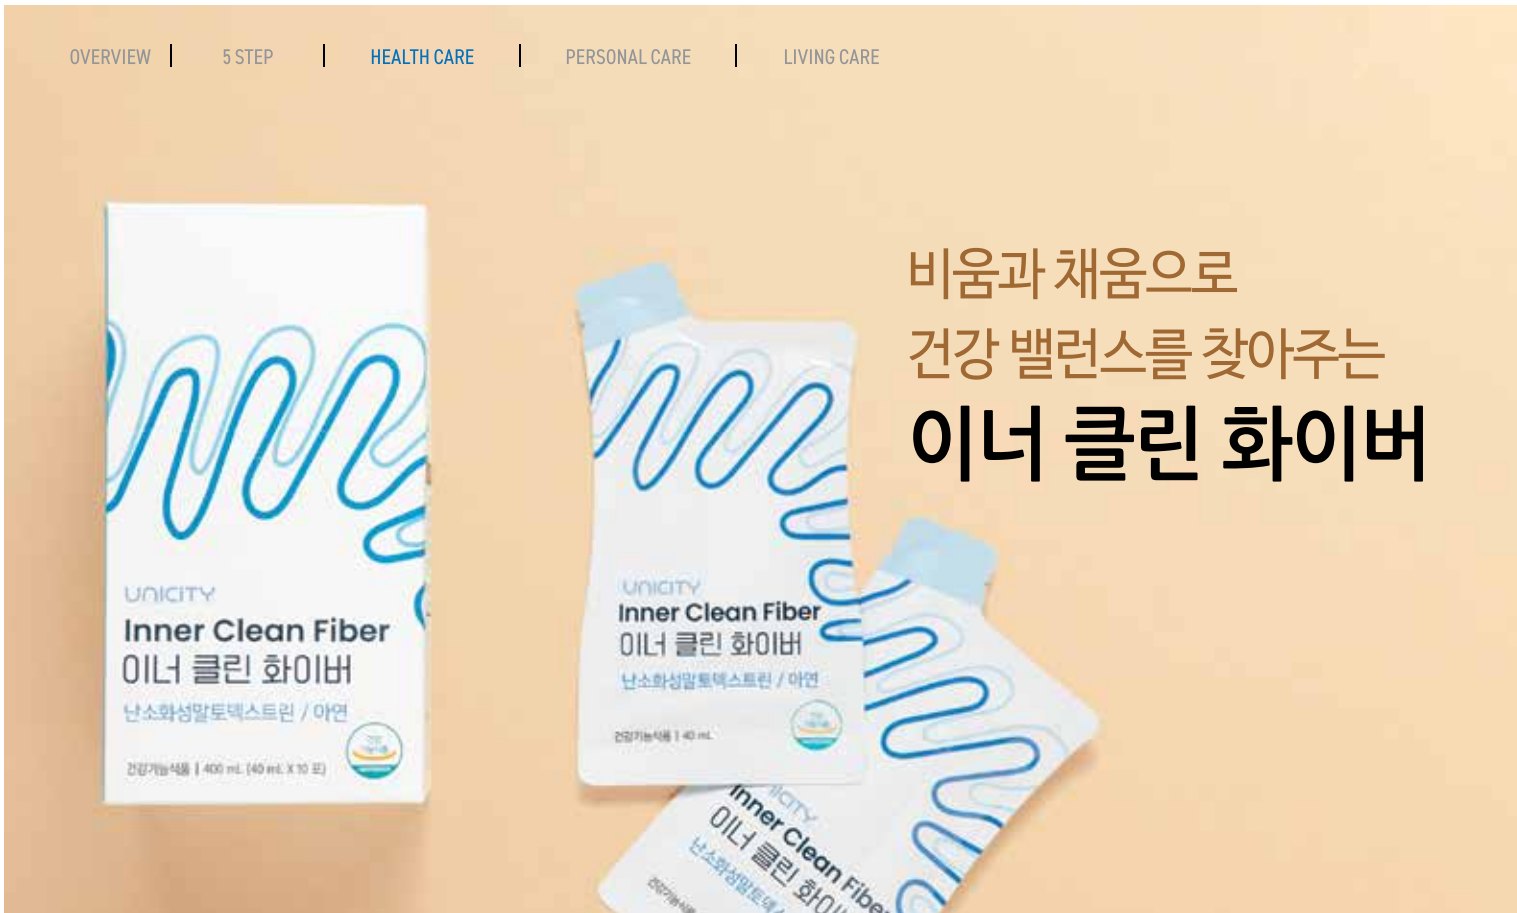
OVERVIEW | 5 STEP | HEALTH CARE | PERSONAL CARE | LIVING CARE

비움과 채움으로
건강 밸런스를 찾아주는
이너 클린 화이버

UNICITY
Inner Clean Fiber
이너 클린 화이버
난소화성말토덱스트린 / 아연
건강기능식품 | 400 mL (40 mL X 10 포)

UNICITY
Inner Clean Fiber
이너 클린 화이버
난소화성말토덱스트린 / 아연
건강기능식품 | 40 mL

UNICITY
Inner Clean Fiber
이너 클린 화이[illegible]
난소화성말토덱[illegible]
건강기능식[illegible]